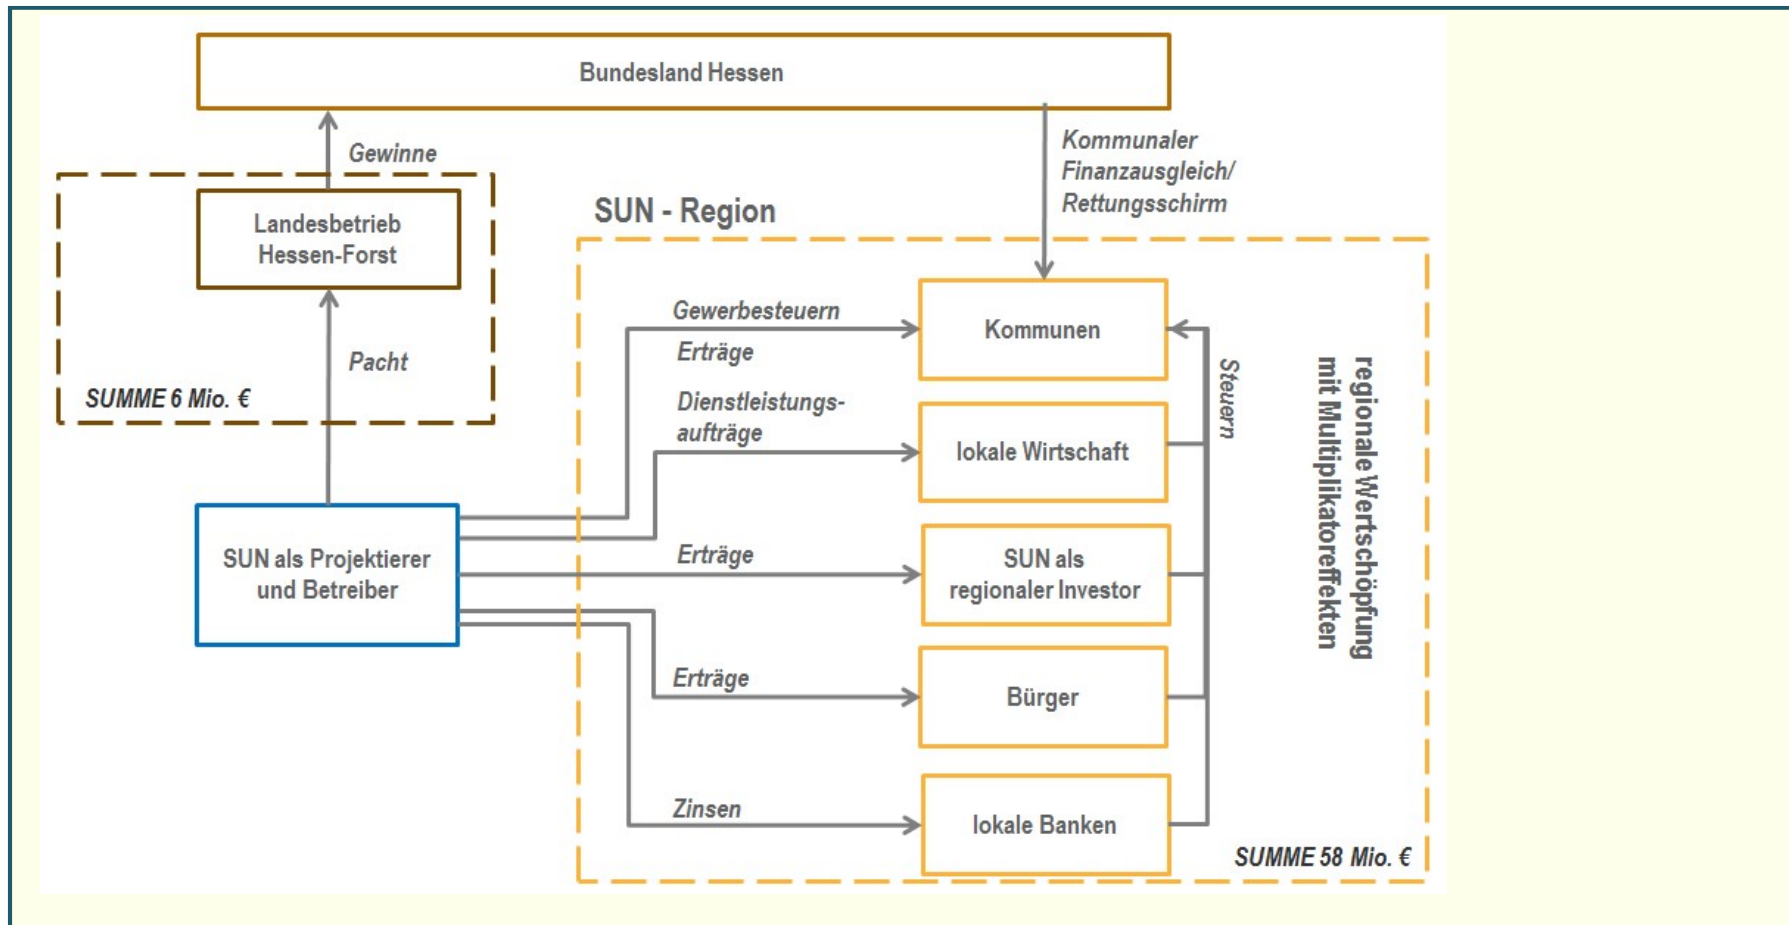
Bundesland Hessen

Gewinne

Kommunaler Finanzausgleich/ Rettungsschirm

Landesbetrieb Hessen-Forst

Pacht

SUMME 6 Mio. €

SUN - Region

Gewerbesteuern

Erträge

Kommunen

Dienstleistungsaufträge

lokale Wirtschaft

Steuern

regionale Wertschöpfung mit Multiplikatoreffekten

SUN als Projektierer und Betreiber

Erträge

SUN als regionaler Investor

Erträge

Bürger

Zinsen

lokale Banken

SUMME 58 Mio. €